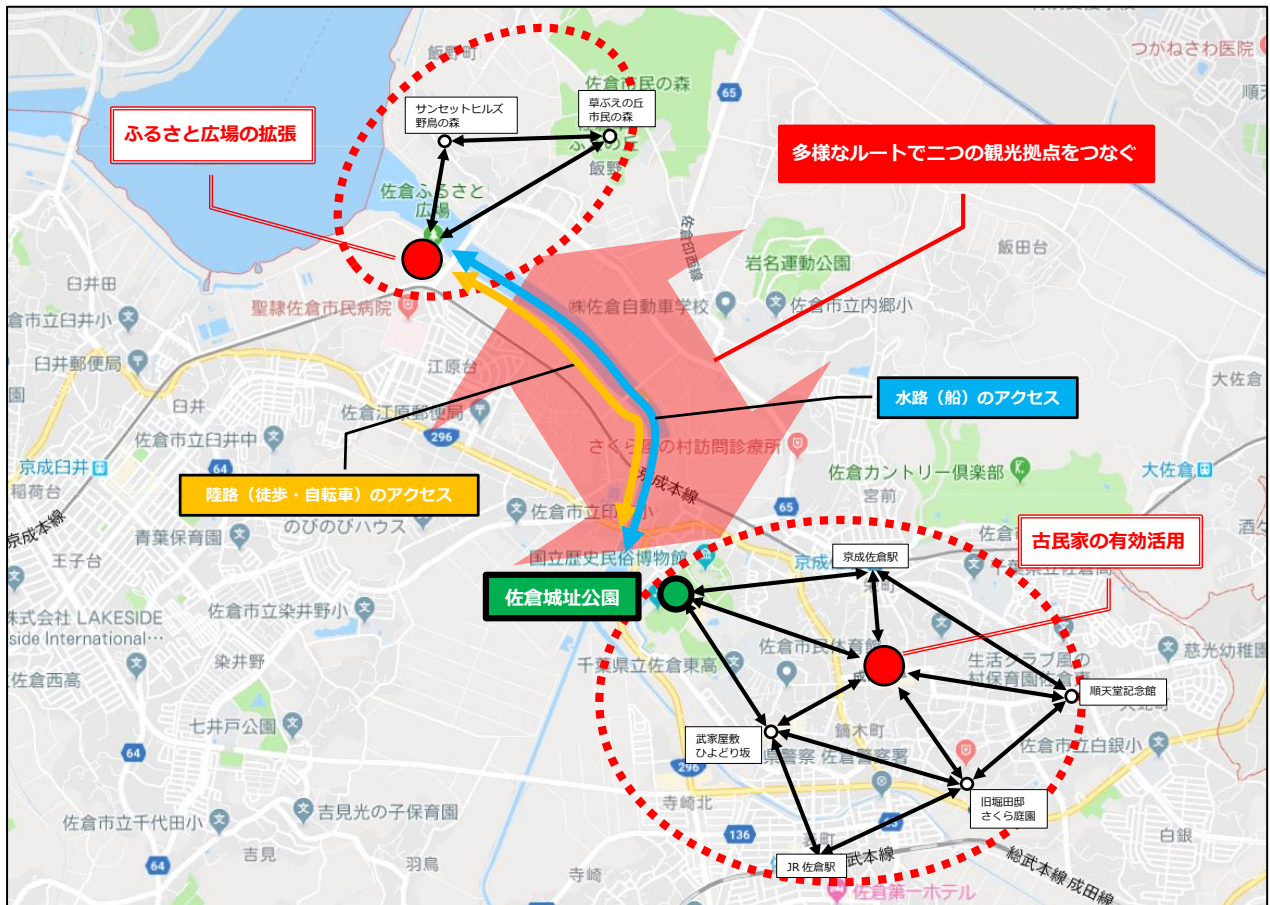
ふるさと広場の拡張

サンセットヒルズ
野鳥の森

草ぶえの丘
市民の森

多様なルートで二つの観光拠点をつなぐ

水路（船）のアクセス

陸路（徒歩・自転車）のアクセス

古民家の有効活用

佐倉城址公園

京成佐倉駅

順天堂記念館

武家屋敷
ひよどり坂

旧堀田邸
さくら庭園

JR 佐倉駅

飯野町
佐倉市民の森
65
つかねさわ医院
順天
飯野
佐倉ふるさと広場
佐倉印西線
飯田台
臼井田
岩名運動公園
聖隷佐倉市民病院
㈱佐倉自動車学校
佐倉市立内郷小
佐倉市立臼井小
臼井郵便局
江原台
大佐倉
臼井
佐倉江原郵便局
佐倉市立臼井中
296
さくら草の村訪問診療所
京成臼井
64
京成本線
佐倉カントリー倶楽部
大佐倉
稲荷台
宮前
佐倉市立印南小
65
京成本線
青菜保育園
のびのびハウス
国立歴史民俗博物館
京成
王子台
株式会社 LAKESIDE
side International…
佐倉市立染井野小
佐倉市民体育館
生活クラブ風の村保育園
慈光幼稚園
染井野
千葉県立佐倉東高
佐倉西高
鏑木町
七井戸公園
佐倉市立白銀小
佐倉警察署
64
296
寺崎北
吉見光の子保育園
136
佐倉市立千代田小
総武本線
総武本線 成田線
白銀
吉見
羽鳥
寺崎
佐倉第一ホテル